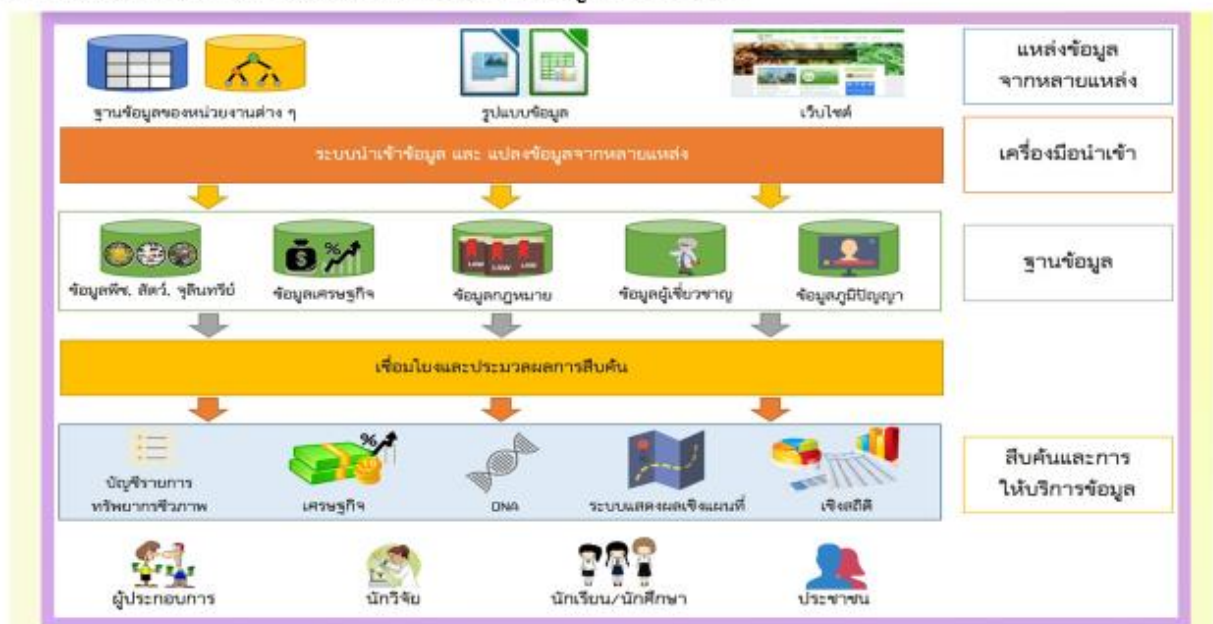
ฐานข้อมูลของหน่วยงานต่าง ๆ

รูปแบบข้อมูล

เว็บไซต์

แหล่งข้อมูลจากหลายแหล่ง

ระบบนำเข้าข้อมูล และ แปลงข้อมูลจากหลายแหล่ง

เครื่องมือนำเข้า

ข้อมูลพืช, สัตว์, จุลินทรีย์

ข้อมูลเศรษฐกิจ

ข้อมูลกฎหมาย

ข้อมูลผู้เชี่ยวชาญ

ข้อมูลภูมิปัญญา

ฐานข้อมูล

เชื่อมโยงและประมวลผลการสืบค้น

บัญชีรายการทรัพยากรชีวภาพ

เศรษฐกิจ

DNA

ระบบแสดงผลเชิงแผนที่

เชิงสถิติ

สืบค้นและการให้บริการข้อมูล

ผู้ประกอบการ

นักวิจัย

นักเรียน/นักศึกษา

ประชาชน